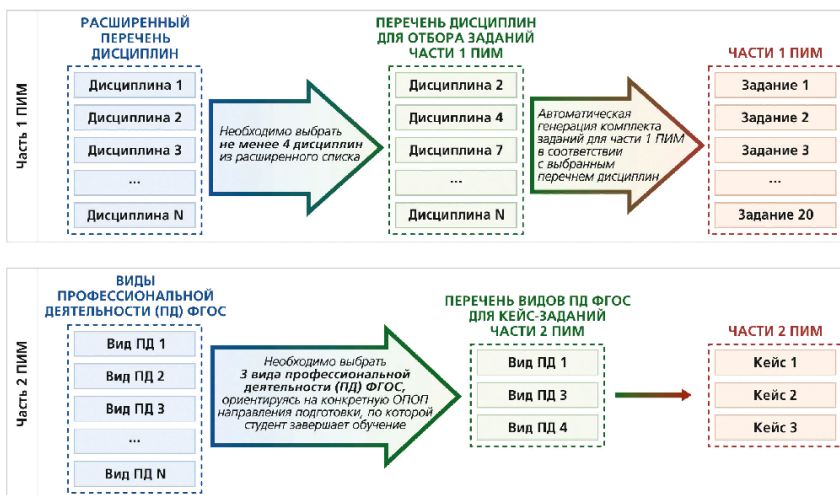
Часть 1 ПИМ

РАСШИРЕННЫЙ ПЕРЕЧЕНЬ ДИСЦИПЛИН

Дисциплина 1
Дисциплина 2
Дисциплина 3
...
Дисциплина N

Необходимо выбрать не менее 4 дисциплин из расширенного списка

ПЕРЕЧЕНЬ ДИСЦИПЛИН ДЛЯ ОТБОРА ЗАДАНИЙ ЧАСТИ 1 ПИМ

Дисциплина 2
Дисциплина 4
Дисциплина 7
...
Дисциплина N

Автоматическая генерация комплекта заданий для части 1 ПИМ в соответствии с выбранным перечнем дисциплин

ЧАСТИ 1 ПИМ

Задание 1
Задание 2
Задание 3
...
Задание 20

Часть 2 ПИМ

ВИДЫ ПРОФЕССИОНАЛЬНОЙ ДЕЯТЕЛЬНОСТИ (ПД) ФГОС

Вид ПД 1
Вид ПД 2
Вид ПД 3
...
Вид ПД N

Необходимо выбрать 3 вида профессиональной деятельности (ПД) ФГОС, ориентируясь на конкретную ОПОП направления подготовки, по которой студент завершает обучение

ПЕРЕЧЕНЬ ВИДОВ ПД ФГОС ДЛЯ КЕЙС-ЗАДАНИЙ ЧАСТИ 2 ПИМ

Вид ПД 1
Вид ПД 3
Вид ПД 4

ЧАСТИ 2 ПИМ

Кейс 1
Кейс 2
Кейс 3